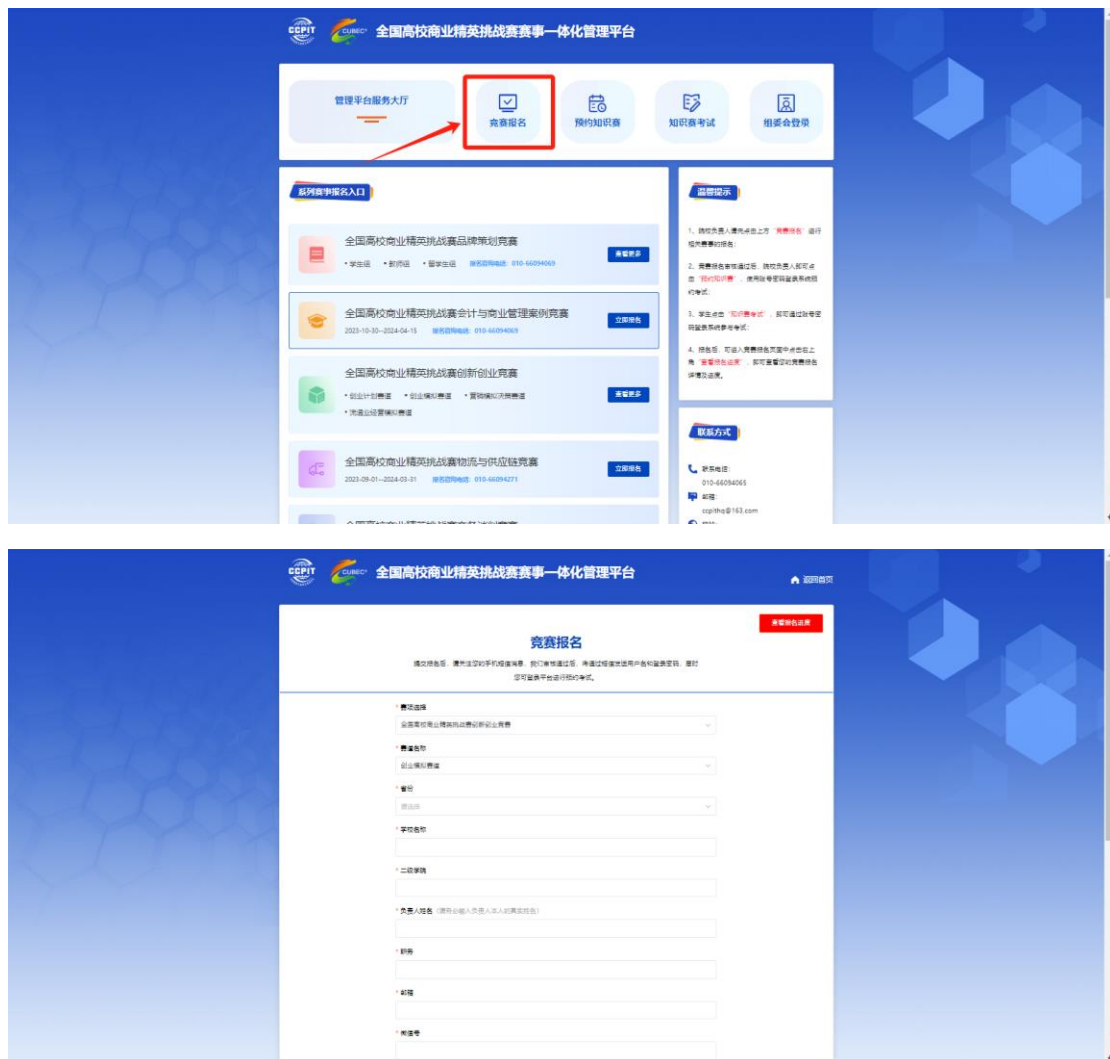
CCPIT CUBEC 全国高校商业精英挑战赛赛事一体化管理平台

管理平台服务大厅

竞赛报名

预约知识赛

知识赛考试

组委会登录

系列赛事报名入口

全国高校商业精英挑战赛品牌策划竞赛

• 学生组 • 教师组 • 留学生组 报名咨询电话：010-66094069

查看更多

全国高校商业精英挑战赛会计与商业管理案例竞赛

2023-10-30--2024-04-15 报名咨询电话：010-66094069

立即报名

全国高校商业精英挑战赛创新创业竞赛

• 创业计划赛道 • 创业模拟赛道 • 营销模拟决策赛道

• 流通业经营模拟赛道

查看更多

全国高校商业精英挑战赛物流与供应链竞赛

2023-09-01--2024-03-31 报名咨询电话：010-66094271

立即报名

温馨提示

1、院校负责人需先点击上方"竞赛报名"进行相关赛事的报名；

2、竞赛报名审核通过后，院校负责人即可点击"预约知识赛"，使用账号密码登录系统预约考试；

3、学生点击"知识赛考试"，即可通过账号密码登录系统参考考试；

4、报名后，可进入竞赛报名页面中点击右上角"查看报名进度"，即可查看您的竞赛报名详情及进度。

联系方式

联系电话：
010-66094065

邮箱：
ccpithq@163.com

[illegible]

CCPIT CUBEC 全国高校商业精英挑战赛赛事一体化管理平台

返回首页

查看报名进度

竞赛报名

提交报名后，请关注您的手机短信消息，我们审核通过后，将通过短信发送用户名和登录密码，届时您可登录平台进行预约考试。

* 赛项选择

全国高校商业精英挑战赛创新创业竞赛

* 赛道名称

创业模拟赛道

* 省份

请选择

* 学校名称

* 二级学院

* 负责人姓名（请务必输入负责人本人的真实姓名）

* 职务

* 邮箱

* 微信号